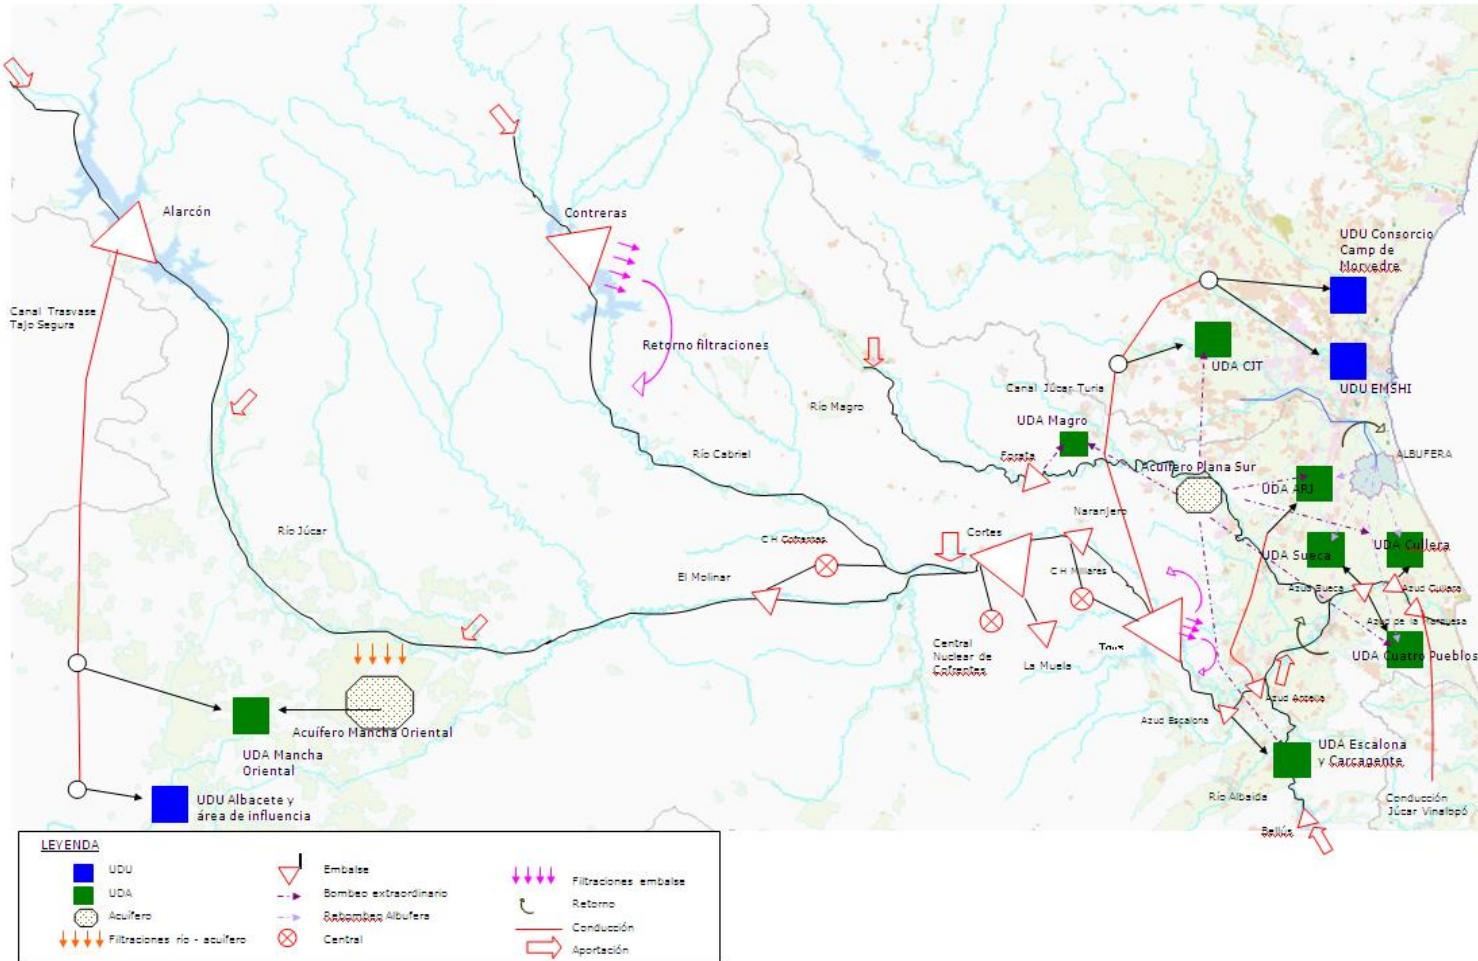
Alarcón

Contreras

Canal Trasvase Tajo Segura

Retorno filtraciones

UDU Consorcio Camp de Morvedre

UDA CJT

UDU EMSHI

Canal Júcar Turia

Río Magro

UDA Magro

Forata

Acuífero Plana Sur

ALBUFERA

UDA ARJ

Río Cabriel

Naranjero

Cortes

C H Cofrentes

UDA Sueca

UDA Cullera

Azud Sueca

Azud Cullera

Azud de la Marquesa

C H Millares

El Molinar

Río Júcar

UDA Cuatro Pueblos

Tous

Central Nuclear de Cofrentes

La Muela

Azud Antella

Azud Escalona

UDA Escalona y Carcagente

Acuífero Mancha Oriental

UDA Mancha Oriental

UDU Albacete y área de influencia

Río Albaida

Bellús

Conducción Júcar Vinalopó

LEYENDA

UDU

UDA

Acuífero

Filtraciones río - acuífero

Embalse

Bombeo extraordinario

Rebombeo Albufera

Central

Filtraciones embalse

Retorno

Conducción

Aportación